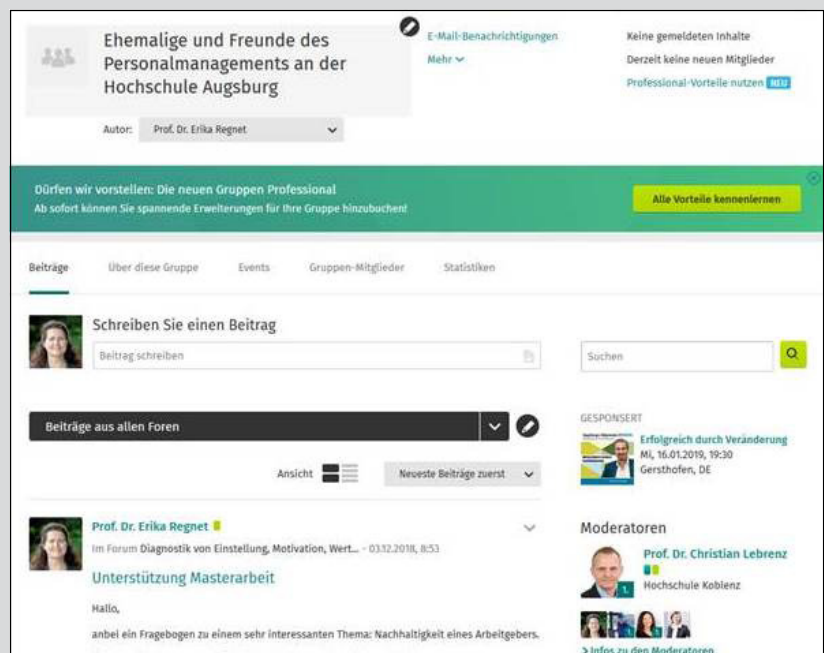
Ehemalige und Freunde des Personalmanagements an der Hochschule Augsburg

Autor: Prof. Dr. Erika Regnet

E-Mail-Benachrichtigungen

Mehr

Keine gemeldeten Inhalte

Derzeit keine neuen Mitglieder

Professional-Vorteile nutzen NEU

Dürfen wir vorstellen: Die neuen Gruppen Professional

Ab sofort können Sie spannende Erweiterungen für Ihre Gruppe hinzubuchen!

Alle Vorteile kennenlernen

Beiträge Über diese Gruppe Events Gruppen-Mitglieder Statistiken

Schreiben Sie einen Beitrag

Beitrag schreiben

Suchen

Beiträge aus allen Foren

Ansicht

Neueste Beiträge zuerst

GESPONSERT

Erfolgreich durch Veränderung

Mi, 16.01.2019, 19:30

Gersthofen, DE

Prof. Dr. Erika Regnet

Im Forum Diagnostik von Einstellung, Motivation, Wert... - 03.12.2018, 8:53

Unterstützung Masterarbeit

Hallo,

anbei ein Fragebogen zu einem sehr interessanten Thema: Nachhaltigkeit eines Arbeitgebers.

Moderatoren

Prof. Dr. Christian Lebrenz

Hochschule Koblenz

> Infos zu den Moderatoren